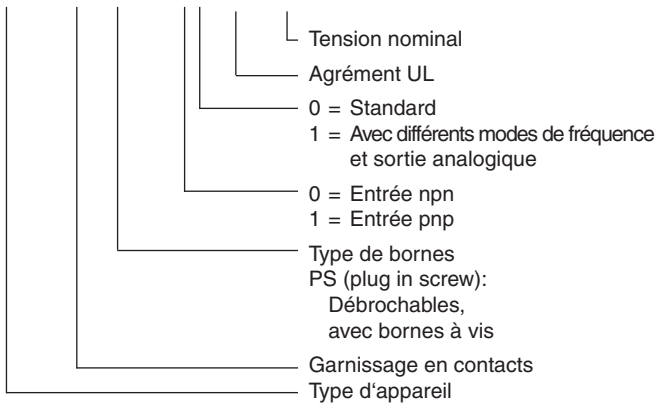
Tension nominal

Agrément UL

0 = Standard
1 = Avec différents modes de fréquence et sortie analogique

0 = Entrée npn
1 = Entrée pnp

Type de bornes
PS (plug in screw):
Débrochables,
avec bornes à vis

Garnissage en contacts

Type d‘appareil